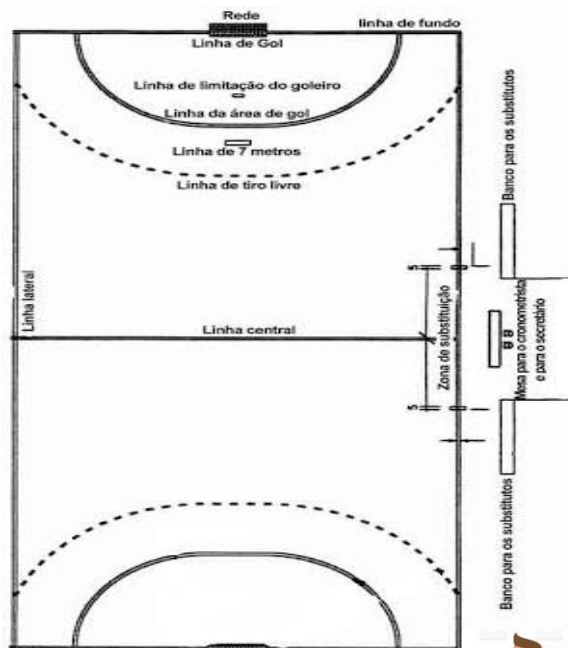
Rede

linha de fundo

Linha de Gol

Linha de limitação do goleiro

Linha da área de gol

Linha de 7 metros

Linha de tiro livre

Banco para os substitutos

Linha lateral

5

Zona de substituição

Linha central

Mesa para o cronometrista e para o secretário

5

Banco para os substitutos